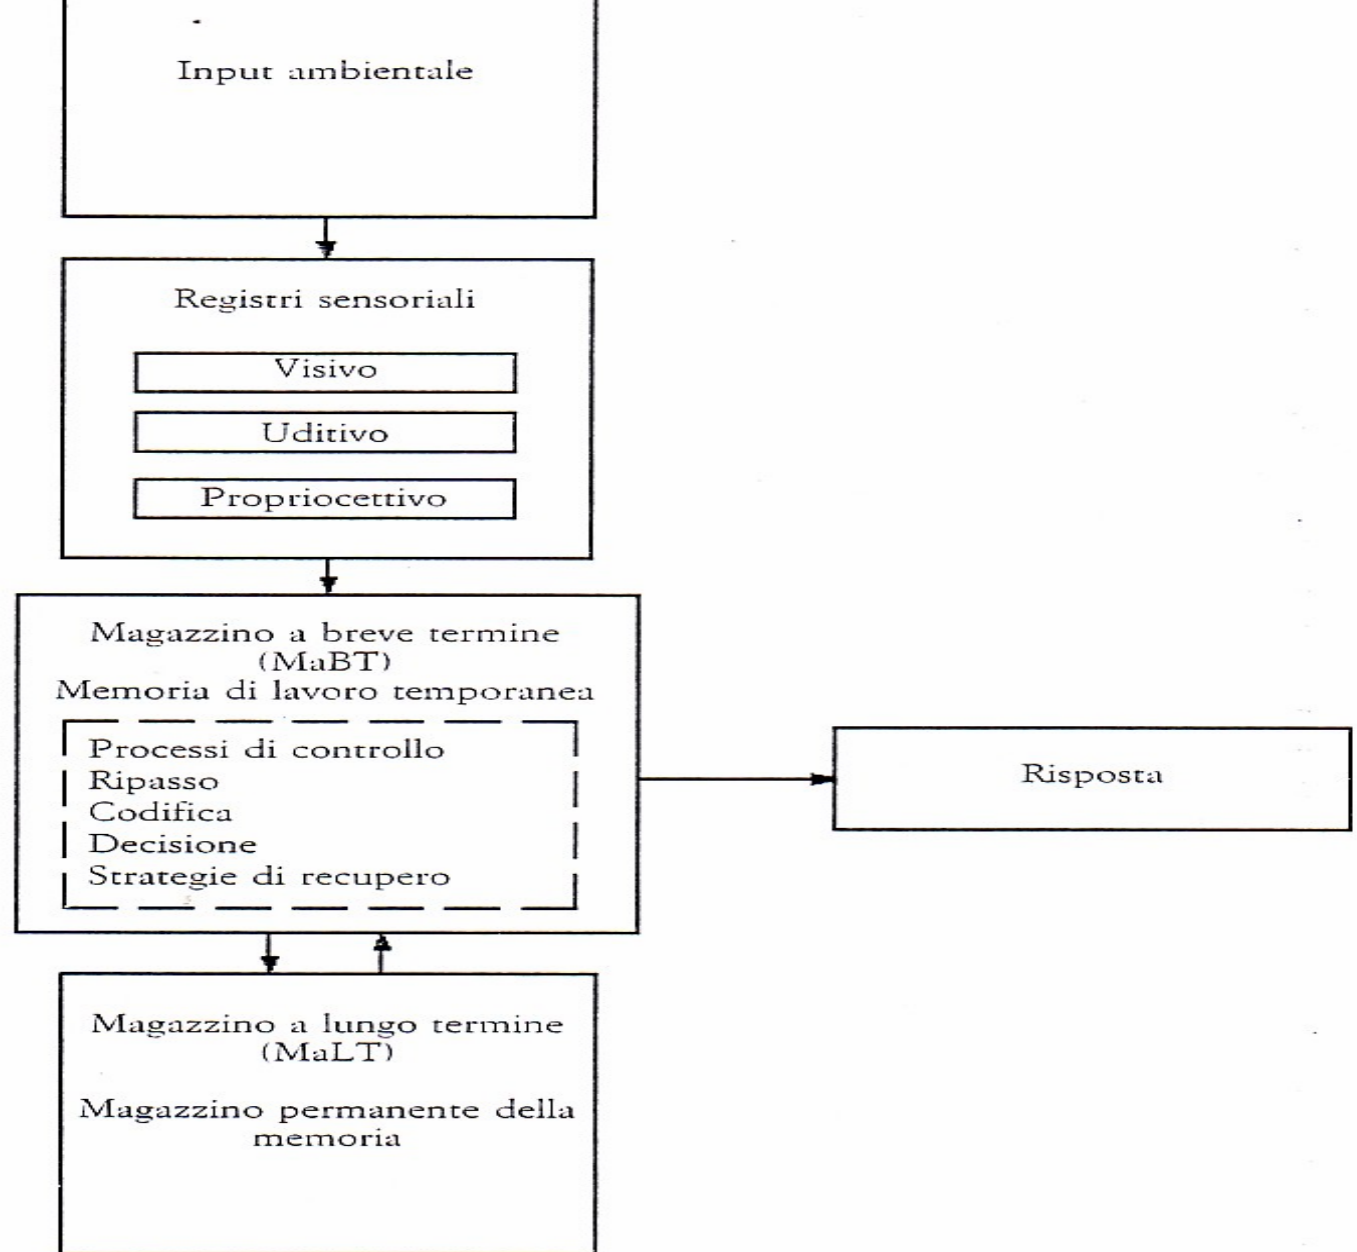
Input ambientale

Registri sensoriali

Visivo

Uditivo

Propriocettivo

Magazzino a breve termine (MaBT)
Memoria di lavoro temporanea

Processi di controllo
Ripasso
Codifica
Decisione
Strategie di recupero

Risposta

Magazzino a lungo termine (MaLT)

Magazzino permanente della memoria